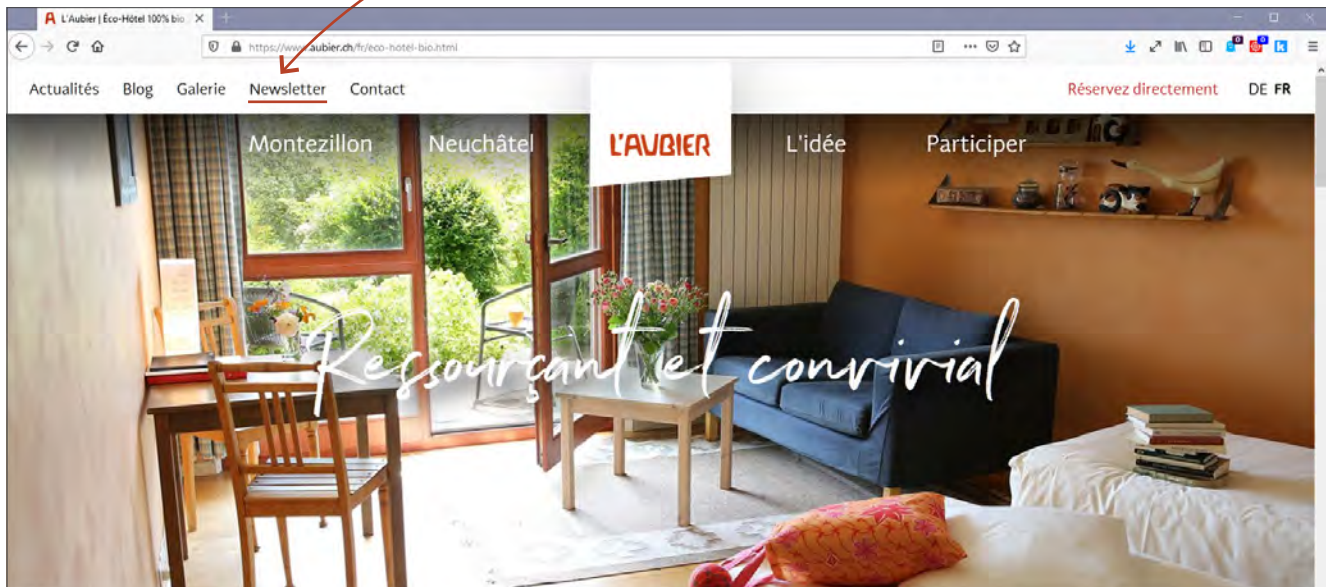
L'Aubier | Éco-Hôtel 100% bio

https://www.aubier.ch/fr/eco-hotel-bio.html

Actualités Blog Galerie Newsletter Contact

Réservez directement DE FR

Montezillon Neuchâtel L'AUBIER L'idée Participer

Ressourçant et convivial